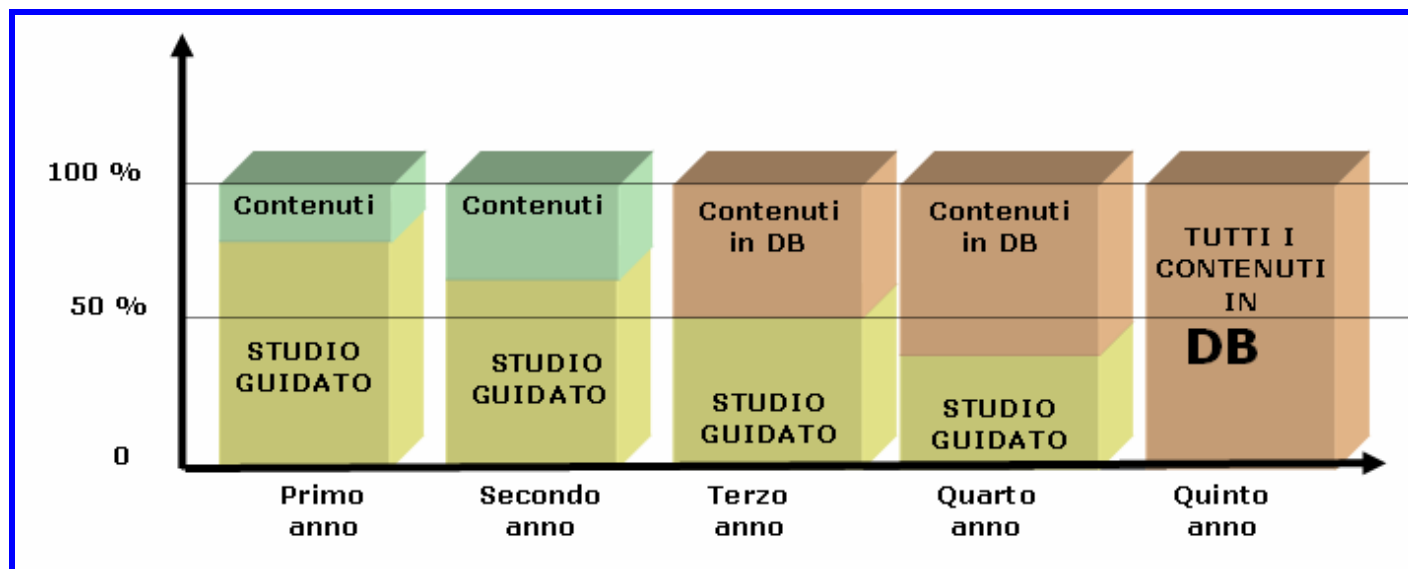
100 %

50 %

0

Contenuti

STUDIO GUIDATO

Contenuti

STUDIO GUIDATO

Contenuti in DB

STUDIO GUIDATO

Contenuti in DB

STUDIO GUIDATO

TUTTI I CONTENUTI IN DB

Primo anno

Secondo anno

Terzo anno

Quarto anno

Quinto anno